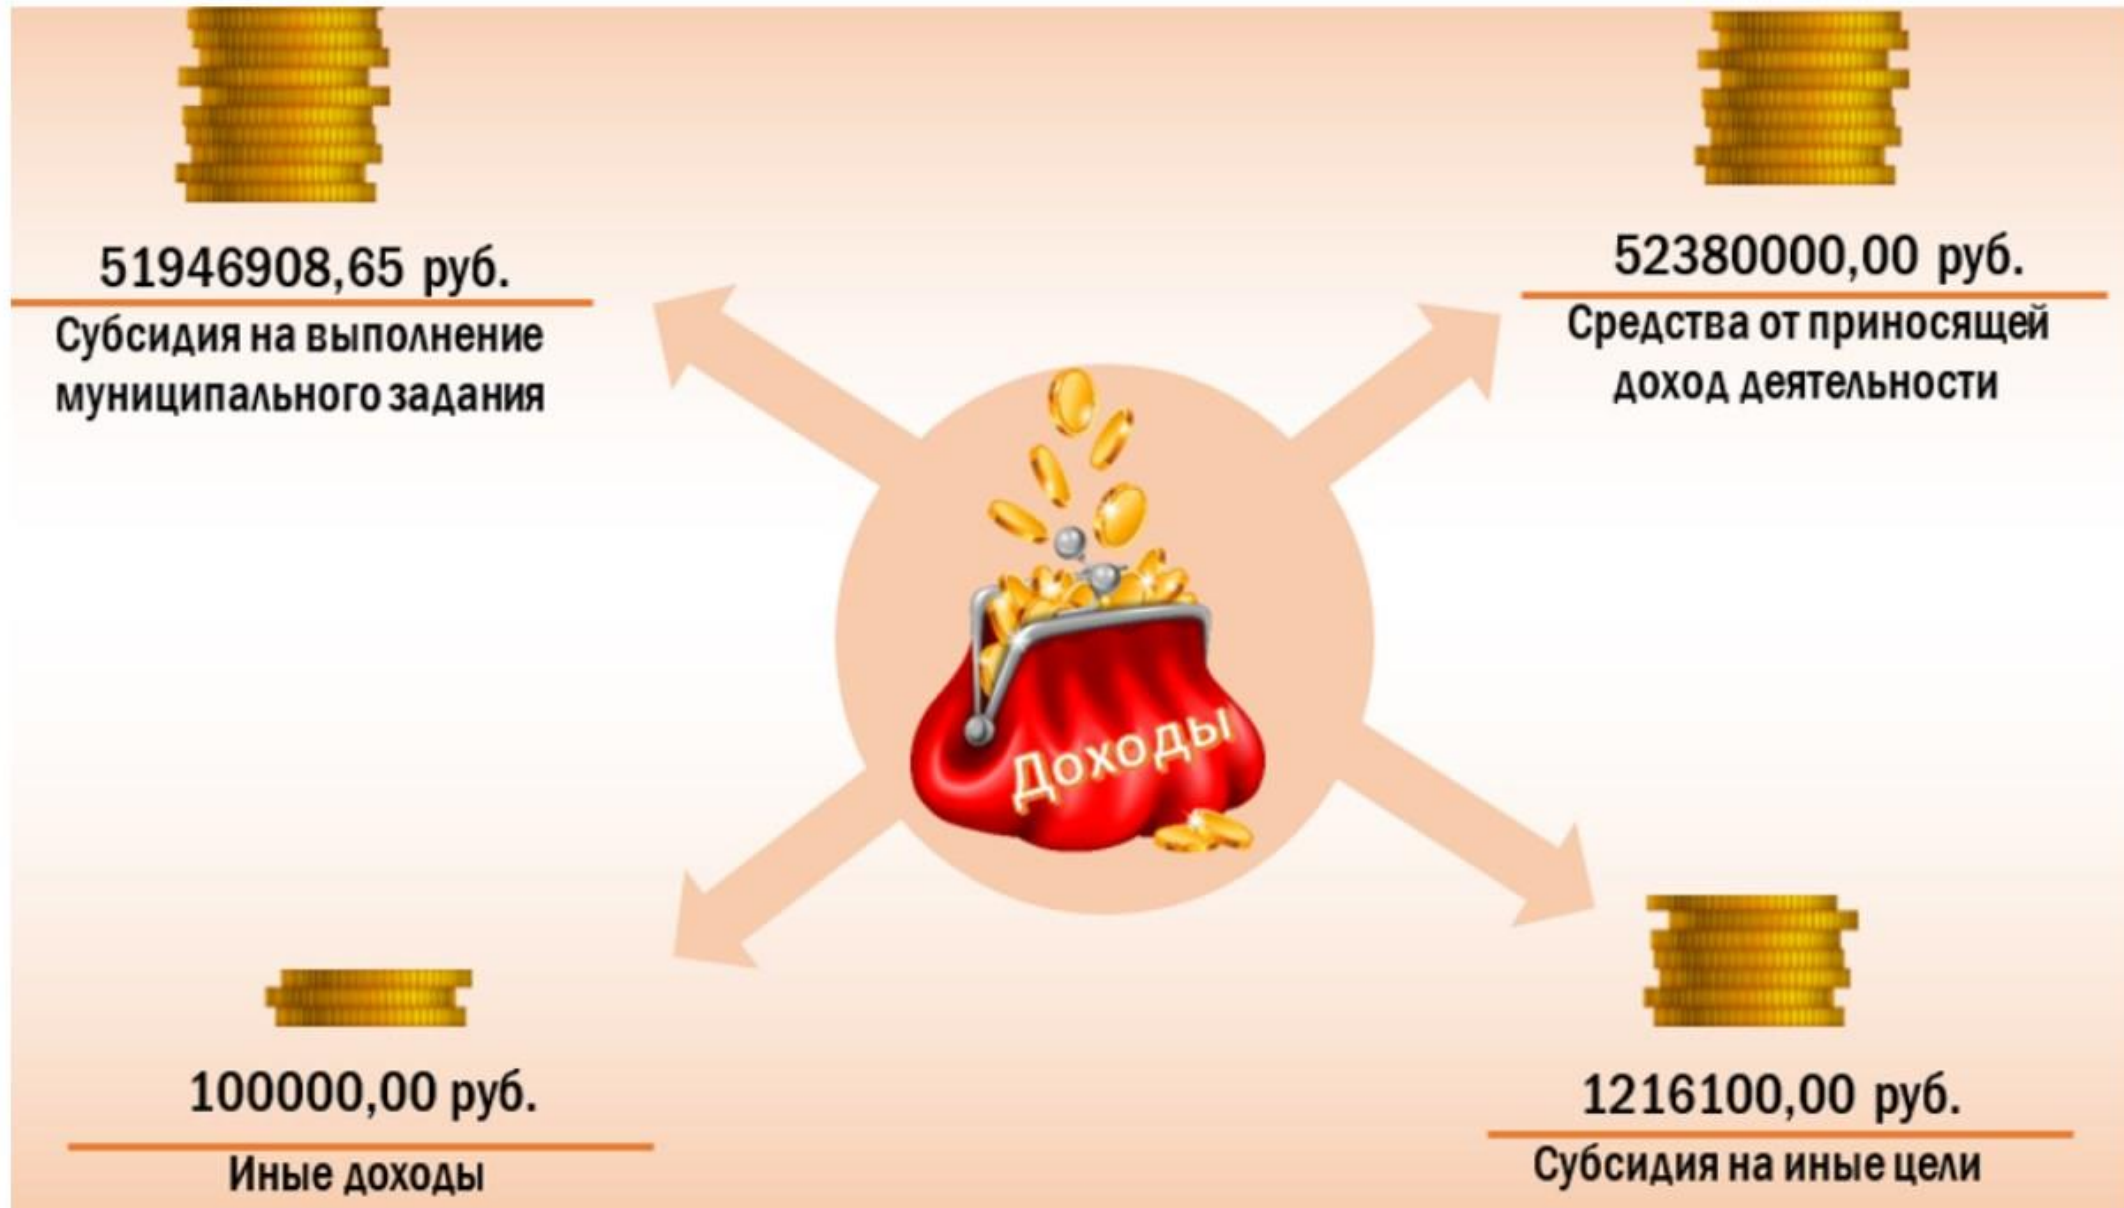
51946908,65 руб.

Субсидия на выполнение муниципального задания

52380000,00 руб.

Средства от приносящей доход деятельности

Доходы

100000,00 руб.

Иные доходы

1216100,00 руб.

Субсидия на иные цели